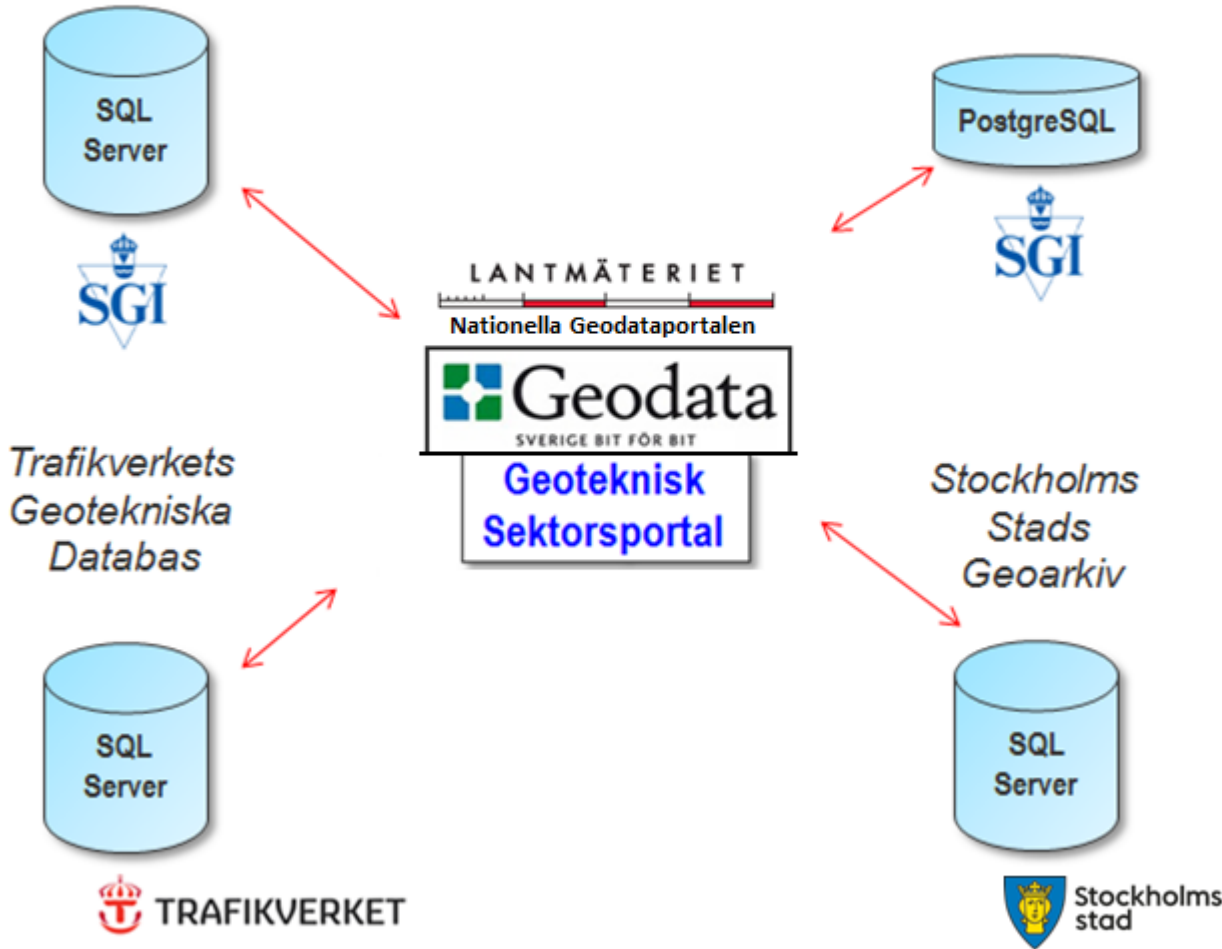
SQL Server

SGI

PostgreSQL

SGI

LANTMÄTERIET

Nationella Geodataportalen

Geodata

SVERIGE BIT FÖR BIT

Geoteknisk Sektorsportal

Trafikverkets Geotekniska Databas

Stockholms Stads Geoarkiv

SQL Server

SQL Server

TRAFIKVERKET

Stockholms stad